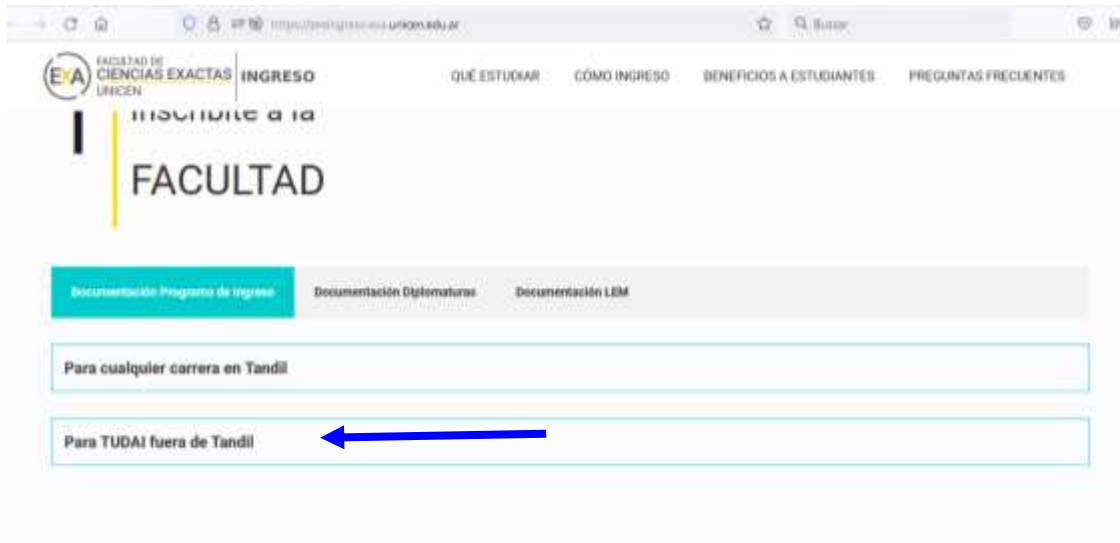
https://preingreso.exa.unicen.edu.ar

Buscar

EXA FACULTAD DE CIENCIAS EXACTAS UNICEN INGRESO

QUÉ ESTUDIAR CÓMO INGRESO BENEFICIOS A ESTUDIANTES PREGUNTAS FRECUENTES

Inscribite a la

FACULTAD

Documentación Programa de Ingreso Documentación Diplomaturas Documentación LEM

Para cualquier carrera en Tandil

Para TUDAI fuera de Tandil